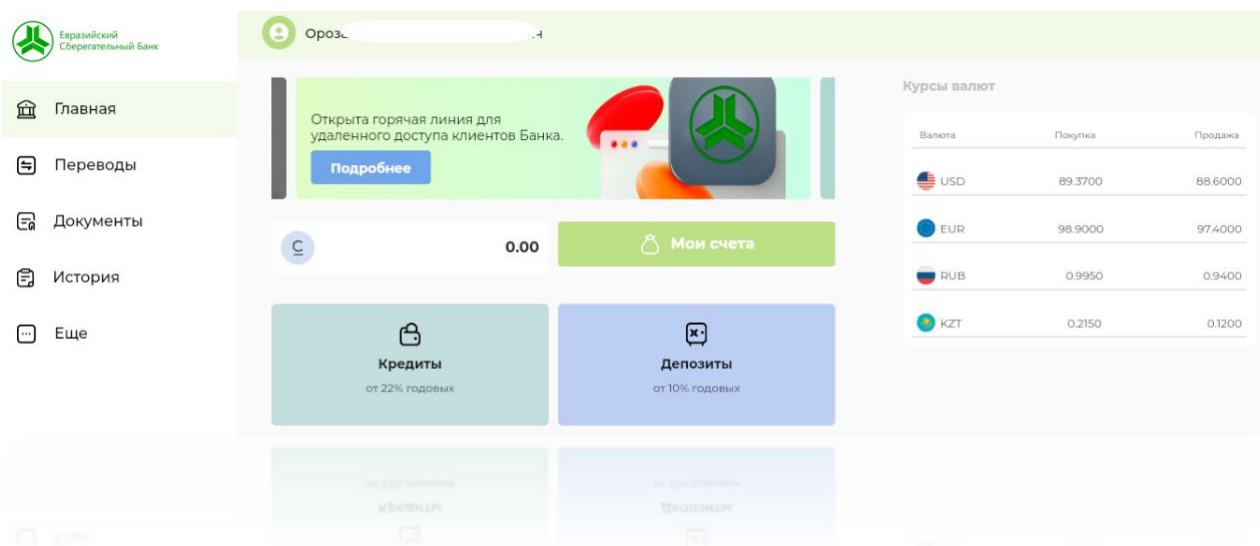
Евразийский Сберегательный Банк

Главная

Переводы

Документы

История

Еще

Ороз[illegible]н

Открыта горячая линия для удаленного доступа клиентов Банка.

Подробнее

C

0.00

Мои счета

Кредиты

от 22% годовых

Депозиты

от 10% годовых

Курсы валют

| Валюта | Покупка | Продажа |
|---|---|---|
| USD | 89.3700 | 88.6000 |
| EUR | 98.9000 | 97.4000 |
| RUB | 0.9950 | 0.9400 |
| KZT | 0.2150 | 0.1200 |